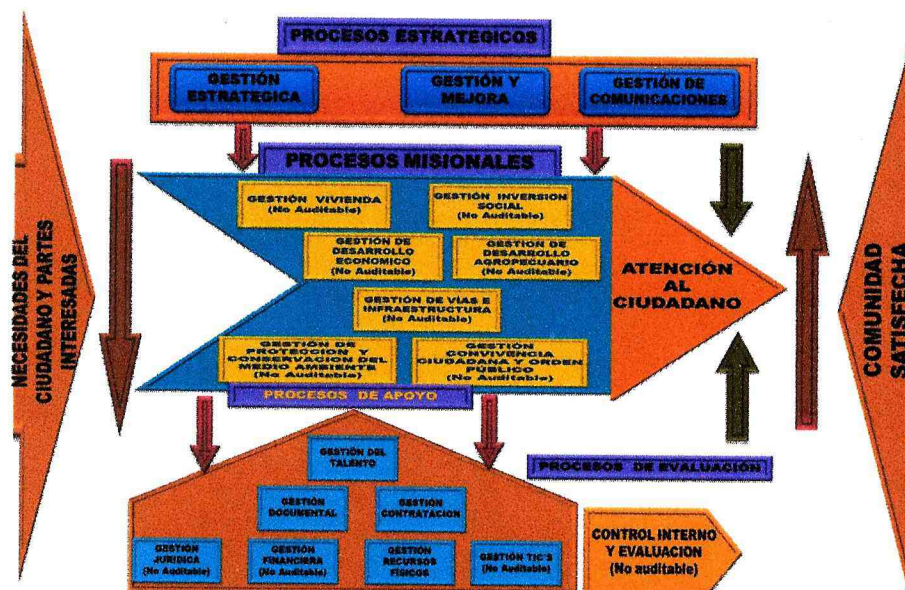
PROCESOS ESTRATEGICOS

GESTIÓN ESTRATEGICA

GESTIÓN Y MEJORA

GESTIÓN DE COMUNICACIONES

NECESIDADES DEL CIUDADANO Y PARTES INTERESADAS

PROCESOS MISIONALES

GESTIÓN VIVIENDA (No Auditable)

GESTIÓN INVERSION SOCIAL (No Auditable)

GESTIÓN DE DESARROLLO ECONOMICO (No Auditable)

GESTIÓN DE DESARROLLO AGROPECUARIO (No Auditable)

GESTIÓN DE VÍAS E INFRAESTRUCTURA (No Auditable)

GESTIÓN DE PROTECCION Y CONSERVACION DEL MEDIO AMBIENTE (No Auditable)

GESTION CONVIVENCIA CIUDADANA Y ORDEN PÚBLICO (No Auditable)

ATENCIÓN AL CIUDADANO

COMUNIDAD SATISFECHA

PROCESOS DE APOYO

GESTIÓN DEL TALENTO

GESTIÓN DOCUMENTAL

GESTIÓN CONTRATACION

GESTIÓN JURIDICA (No Auditable)

GESTIÓN FINANCIERA (No Auditable)

GESTIÓN RECURSOS FISICOS

GESTIÓN TIC'S (No Auditable)

PROCESOS DE EVALUACIÓN

CONTROL INTERNO Y EVALUACION (No auditable)